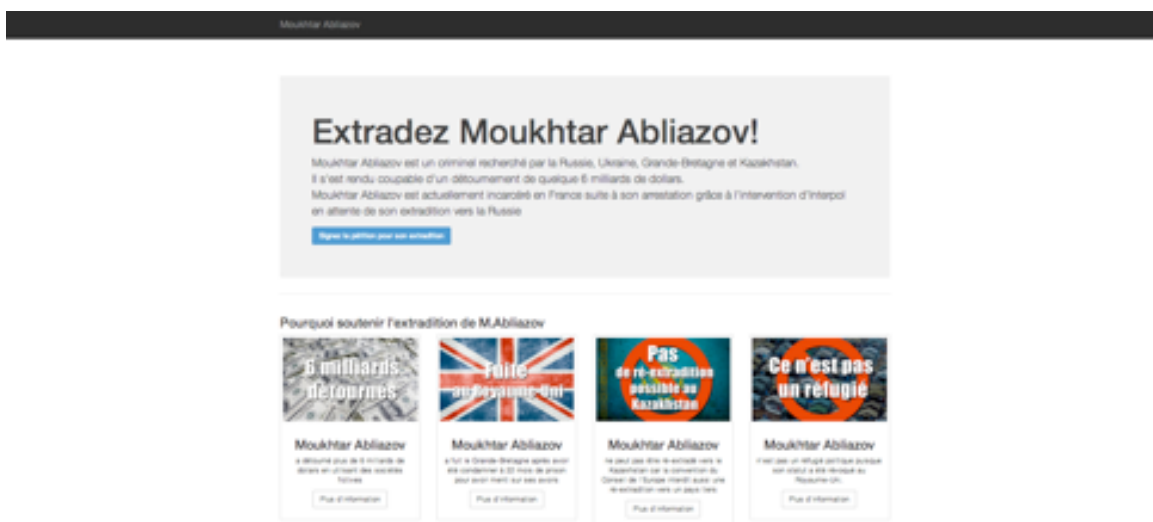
Moukhtar Abliazov

Extradez Moukhtar Abliazov!

Moukhtar Abliazov est un criminel recherché par la Russie, Ukraine, Grande-Bretagne et Kazakhstan.
Il s'est rendu coupable d'un détournement de quelque 6 milliards de dollars.
Moukhtar Abliazov est actuellement incarcéré en France suite à son arrestation grâce à l'intervention d'Interpol en attente de son extradition vers la Russie

Signez la pétition pour son extradition

Pourquoi soutenir l'extradition de M.Abliazov

6 milliards détournés

Moukhtar Abliazov

a détourné plus de 6 milliards de dollars en utilisant des sociétés fictives

Plus d'information

Fuite au Royaume-Uni

Moukhtar Abliazov

a fui le Grande-Bretagne après avoir été condamné à 22 mois de prison pour avoir menti sur ses avoirs

Plus d'information

Pas de ré-extradition possible au Kazakhstan

Moukhtar Abliazov

ne peut pas être ré-extradé vers le Kazakhstan car la convention du Conseil de l'Europe interdit aussi une ré-extradition vers un pays tiers

Plus d'information

Ce n'est pas un réfugié

Moukhtar Abliazov

n'est pas un réfugié politique puisque son statut a été révoqué au Royaume-Uni.

Plus d'information